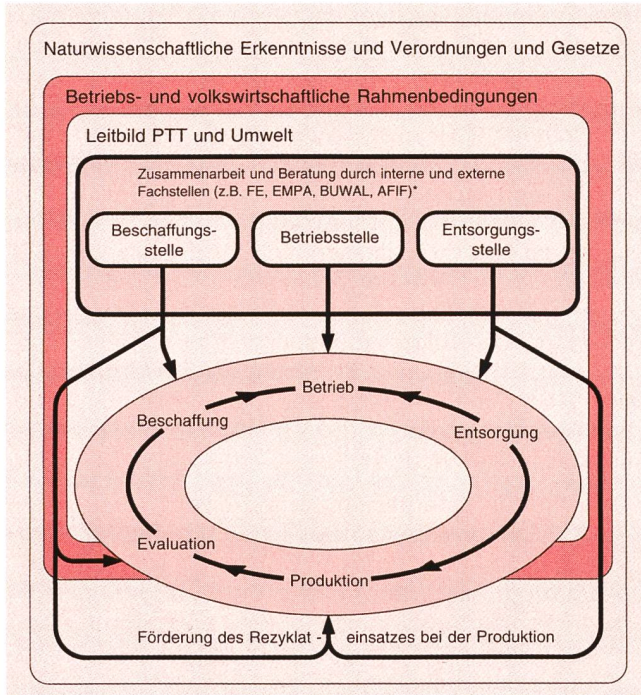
Naturwissenschaftliche Erkenntnisse und Verordnungen und Gesetze

Betriebs- und volkswirtschaftliche Rahmenbedingungen

Leitbild PTT und Umwelt

Zusammenarbeit und Beratung durch interne und externe Fachstellen (z.B. FE, EMPA, BUWAL, AFIF)*

Beschaffungsstelle

Betriebsstelle

Entsorgungsstelle

Betrieb

Beschaffung

Entsorgung

Evaluation

Produktion

Förderung des Rezyklat - einsatzes bei der Produktion